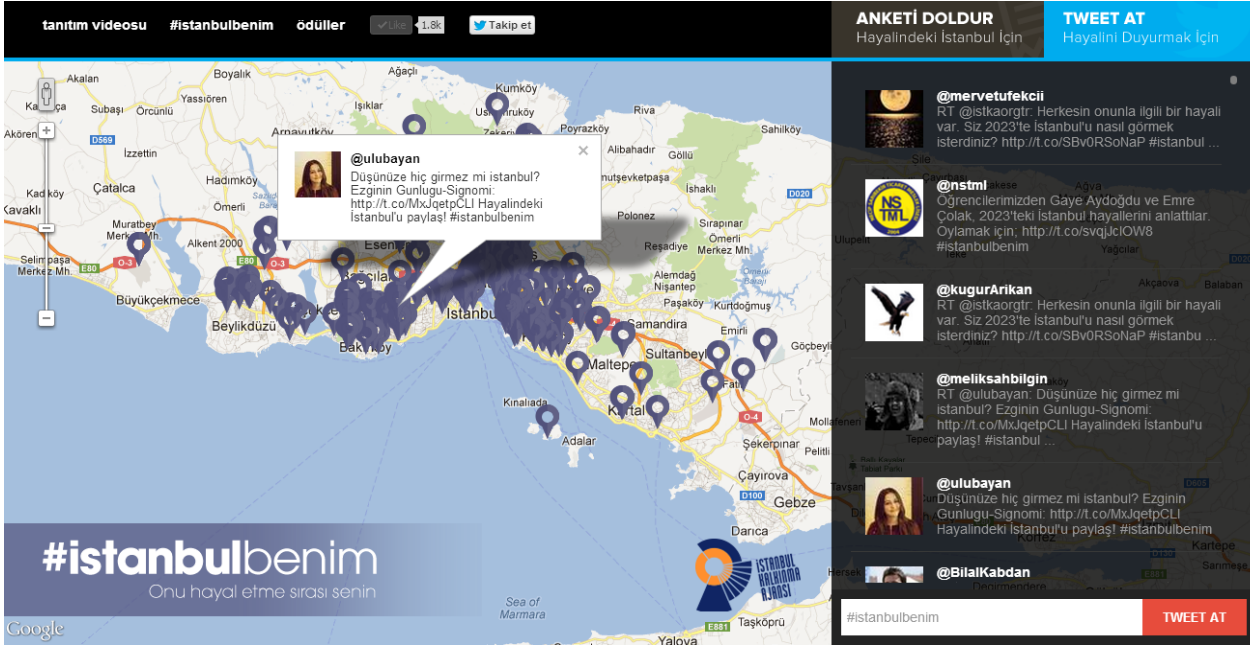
tanıtım videosu #istanbulbenim ödüller Like 1.8k Takip et

ANKETİ DOLDUR
Hayalindeki İstanbul İçin

TWEET AT
Hayalini Duyurmak İçin

Akalan Boyalık Ağaçlı Kumköy Subaşı Yassıören Işıklar Rıva Akören İzzettin Arnavutköy Zekeriyaköy Poyrazköy Şilaköy Alibahadır Göllü Çatalca Hadımköy Kadıköy Ömerli Kavaklı Muratbey Merkez Mh Alkent 2000 Esenyurt Polonez Sırapınar Ömerli Merkez Mh Selimpaşa Merkez Mh Reşadiye Alemdağ Nişantepe Paşaköy Kurtdoğmuş Büyükçekmece Beylikdüzü İstanbul Samandira Emirli Bakırköy Sultanbeyli Göçbeyli Maltepe Kartal Kınalıada Adalar Şekerpınar Çayırova Gebze Darıca Sea of Marmara Taşköprü

@ulubayan
Düşünüze hiç girmez mi istanbul? Ezginin Gunlugu-Signomi: http://t.co/MxJqetpCLI Hayalindeki İstanbul'u paylaş! #istanbulbenim

#istanbulbenim
Onu hayal etme sırası senin

İSTANBUL KALKINMA AJANSI

Google

@mervetufekcii
RT @istkaorgtr: Herkesin onunla ilgili bir hayali var. Siz 2023'te İstanbul'u nasıl görmek isterdiniz? http://t.co/SBv0RSoNaP #istanbul ...

@nstml
Öğrencilerimizden Gaye Aydoğdu ve Emre Çolak, 2023'teki İstanbul hayallerini anlattılar. Oylamak için; http://t.co/svqjJclOW8 #istanbulbenim

@kugurArikan
RT @istkaorgtr: Herkesin onunla ilgili bir hayali var. Siz 2023'te İstanbul'u nasıl görmek isterdiniz? http://t.co/SBv0RSoNaP #istanbu ...

@meliksahbilgin
RT @ulubayan: Düşünüze hiç girmez mi istanbul? Ezginin Gunlugu-Signomi: http://t.co/MxJqetpCLI Hayalindeki İstanbul'u paylaş! #istanbul ...

@ulubayan
Düşünüze hiç girmez mi istanbul? Ezginin Gunlugu-Signomi: http://t.co/MxJqetpCLI Hayalindeki İstanbul'u paylaş! #istanbulbenim

@BilalKabdan

#istanbulbenim
TWEET AT